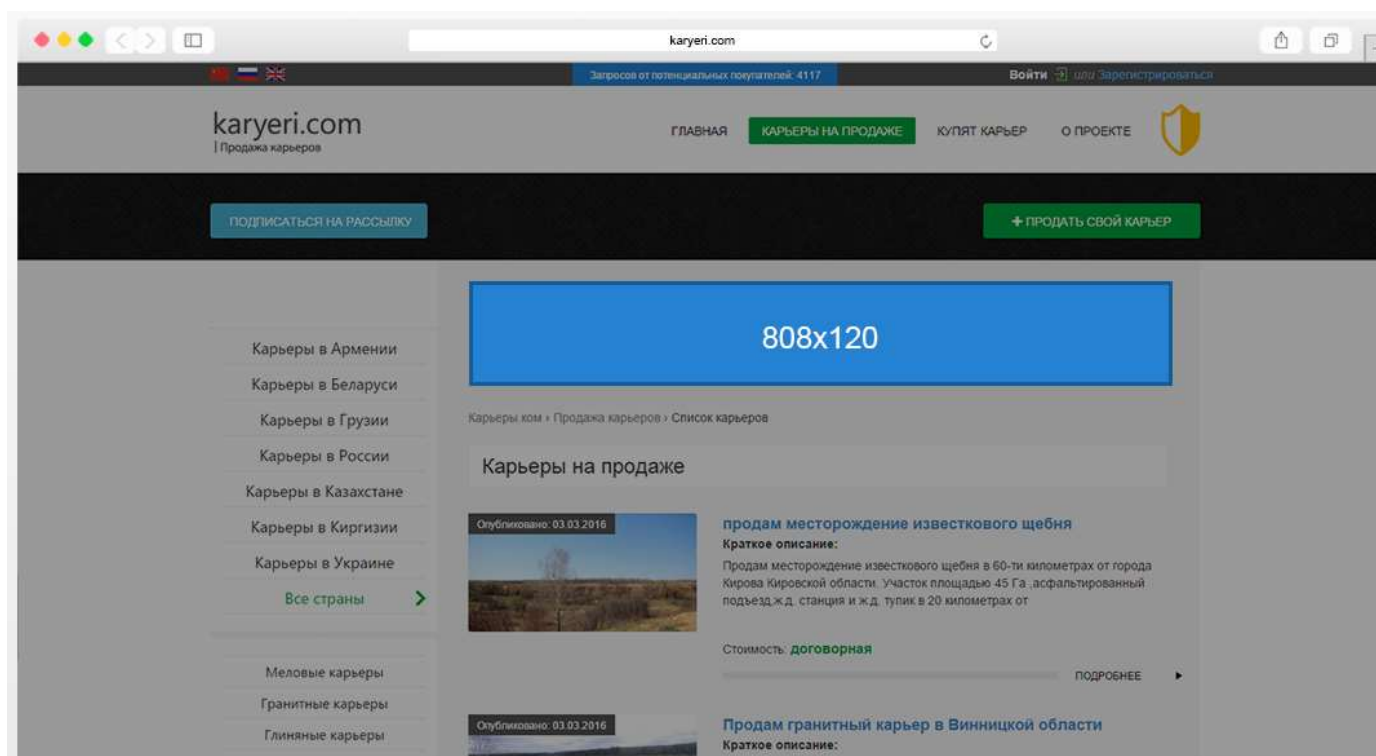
karyeri.com

Запросов от потенциальных покупателей: 4117

Войти или Зарегистрироваться

karyeri.com
| Продажа карьеров

ГЛАВНАЯ
КАРЬЕРЫ НА ПРОДАЖЕ
КУПЯТ КАРЬЕР
О ПРОЕКТЕ

ПОДПИСАТЬСЯ НА РАССЫЛКУ

+ ПРОДАТЬ СВОЙ КАРЬЕР

Карьеры в Армении
Карьеры в Беларуси
Карьеры в Грузии
Карьеры в России
Карьеры в Казахстане
Карьеры в Киргизии
Карьеры в Украине
Все страны

Меловые карьеры
Гранитные карьеры
Глиняные карьеры

808x120

Карьеры ком › Продажа карьеров › Список карьеров

Карьеры на продаже

Опубликовано: 03.03.2016

продам месторождение известкового щебня
Краткое описание:
Продам месторождение известкового щебня в 60-ти километрах от города Кирова Кировской области. Участок площадью 45 Га ,асфальтированный подъезд,ж.д. станция и ж.д. тупик в 20 километрах от

Стоимость: договорная

ПОДРОБНЕЕ

Опубликовано: 03.03.2016

Продам гранитный карьер в Винницкой области
Краткое описание: